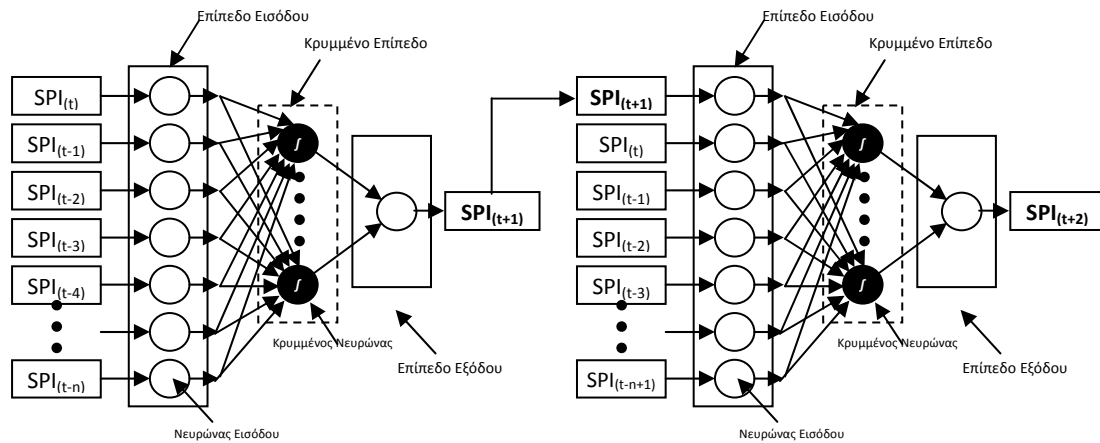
Επίπεδο Εισόδου

Κρυμμένο Επίπεδο

$SPI_{(t)}$

$SPI_{(t-1)}$

$SPI_{(t-2)}$

$SPI_{(t-3)}$

$SPI_{(t-4)}$

$SPI_{(t-n)}$

$\int$

$\int$

$SPI_{(t+1)}$

Κρυμμένος Νευρώνας

Επίπεδο Εξόδου

Νευρώνας Εισόδου

Επίπεδο Εισόδου

Κρυμμένο Επίπεδο

$SPI_{(t+1)}$

$SPI_{(t)}$

$SPI_{(t-1)}$

$SPI_{(t-2)}$

$SPI_{(t-3)}$

$SPI_{(t-n+1)}$

$\int$

$\int$

$SPI_{(t+2)}$

Κρυμμένος Νευρώνας

Επίπεδο Εξόδου

Νευρώνας Εισόδου